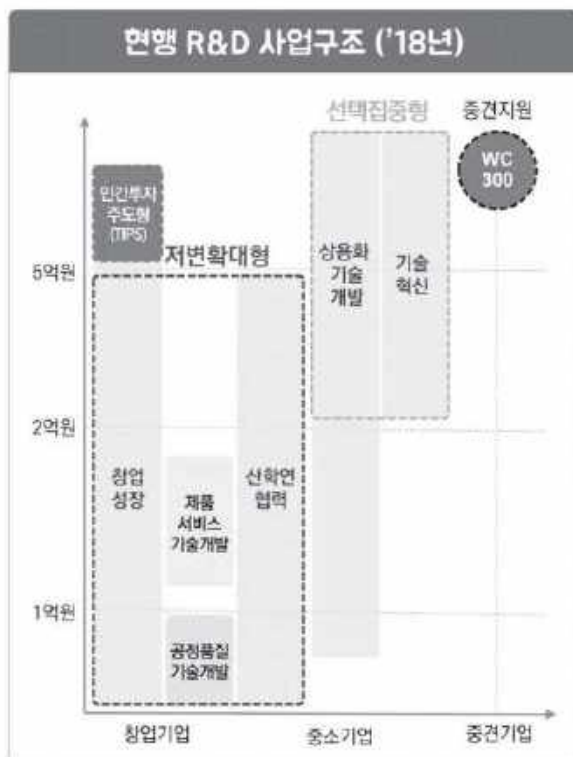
현행 R&D 사업구조 ('18년)

선택집중형

중견지원

WC 300

민간투자 주도형 (TIPS)

저변확대형

5억원

상용화 기술 개발

기술 혁신

2억원

창업 성장

제품 서비스 기술개발

산학연 협력

1억원

공정품질 기술개발

창업기업

중소기업

중견기업